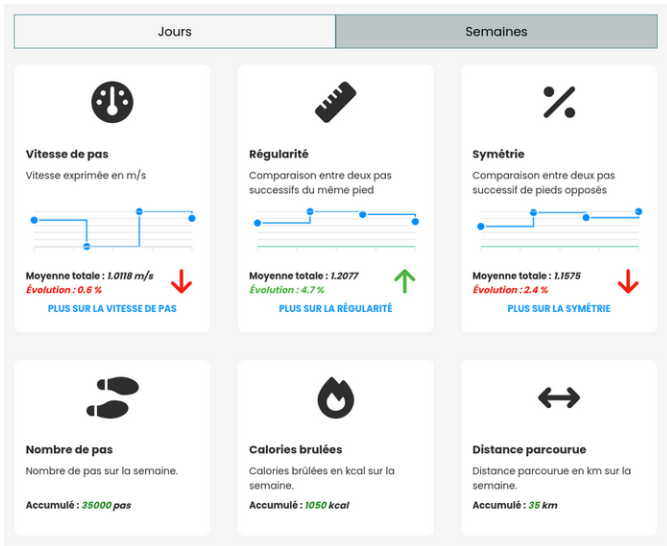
Jours | Semaines

Vitesse de pas
Vitesse exprimée en m/s

Moyenne totale : 1.0118 m/s
Évolution : 0.6 %
PLUS SUR LA VITESSE DE PAS

Régularité
Comparaison entre deux pas successifs du même pied

Moyenne totale : 1.2077
Évolution : 4.7 %
PLUS SUR LA RÉGULARITÉ

Symétrie
Comparaison entre deux pas successif de pieds opposés

Moyenne totale : 1.1575
Évolution : 2.4 %
PLUS SUR LA SYMÉTRIE

Nombre de pas
Nombre de pas sur la semaine.

Accumulé : 35000 pas

Calories brulées
Calories brûlées en kcal sur la semaine.

Accumulé : 1050 kcal

Distance parcourue
Distance parcourue en km sur la semaine.

Accumulé : 35 km